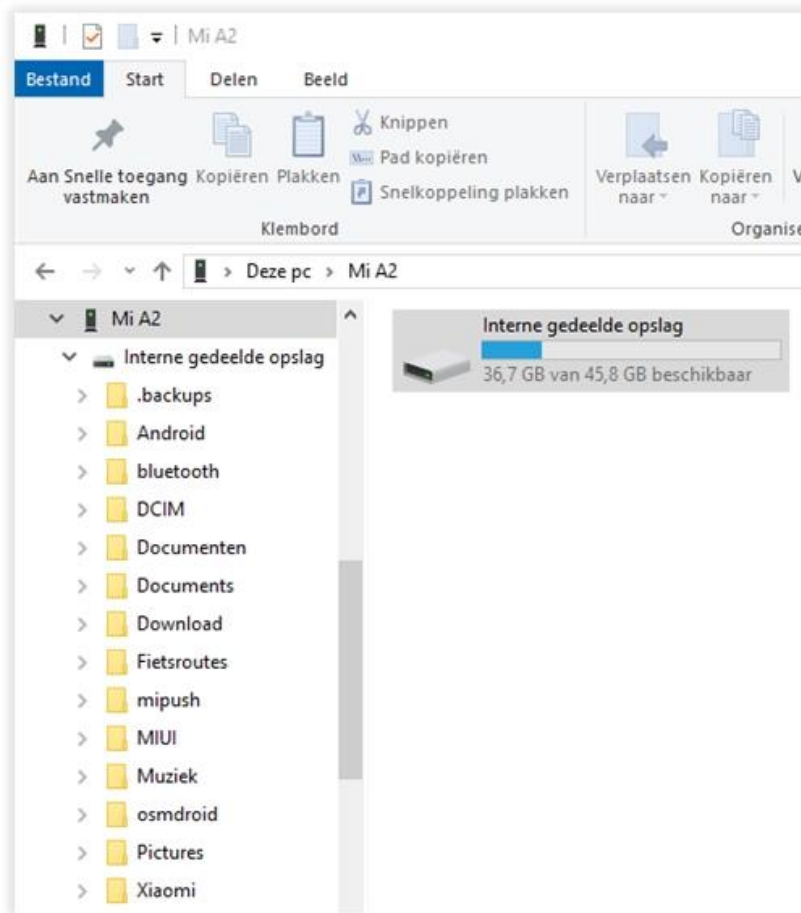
Mi A2

Bestand Start Delen Beeld

Aan Snelle toegang vastmaken Kopiëren Plakken Knippen Pad kopiëren Snelkoppeling plakken Verplaatsen naar Kopiëren naar V

Klembord Organise

Deze pc > Mi A2

Mi A2
Interne gedeelde opslag
.backups
Android
bluetooth
DCIM
Documenten
Documents
Download
Fietsroutes
mipush
MIUI
Muziek
osmdroid
Pictures
Xiaomi

Interne gedeelde opslag
36,7 GB van 45,8 GB beschikbaar